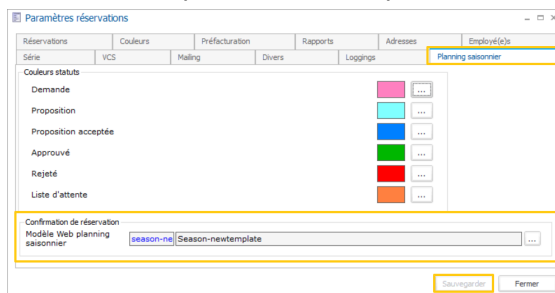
Paramètres réservations

Réservations | Couleurs | Préfacturation | Rapports | Adresses | Employé(e)s
Série | VCS | Mailing | Divers | Loggings | Planning saisonnier

Couleurs statuts

Demande ...
Proposition ...
Proposition acceptée ...
Approuvé ...
Rejeté ...
Liste d'attente ...

Confirmation de réservation

Modèle Web planning saisonnier season-ne Season-newtemplate ...

Sauvegarder Fermer